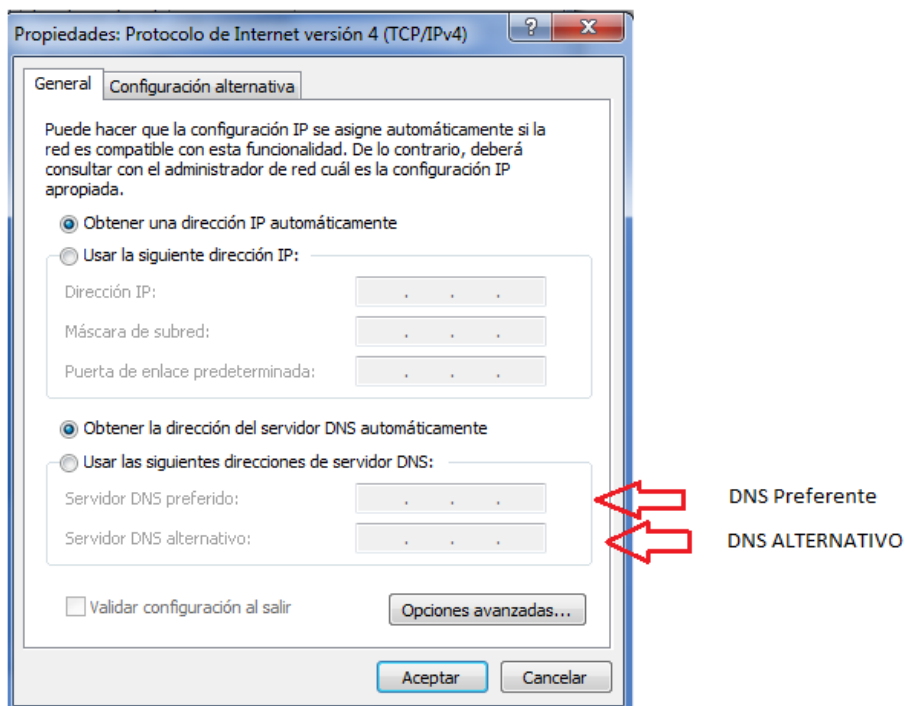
Propiedades: Protocolo de Internet versión 4 (TCP/IPv4)

?

X

General

Configuración alternativa

Puede hacer que la configuración IP se asigne automáticamente si la red es compatible con esta funcionalidad. De lo contrario, deberá consultar con el administrador de red cuál es la configuración IP apropiada.

Obtener una dirección IP automáticamente

Usar la siguiente dirección IP:

Dirección IP:

Máscara de subred:

Puerta de enlace predeterminada:

Obtener la dirección del servidor DNS automáticamente

Usar las siguientes direcciones de servidor DNS:

Servidor DNS preferido:

Servidor DNS alternativo:

DNS Preferente

DNS ALTERNATIVO

Validar configuración al salir

Opciones avanzadas...

Aceptar

Cancelar